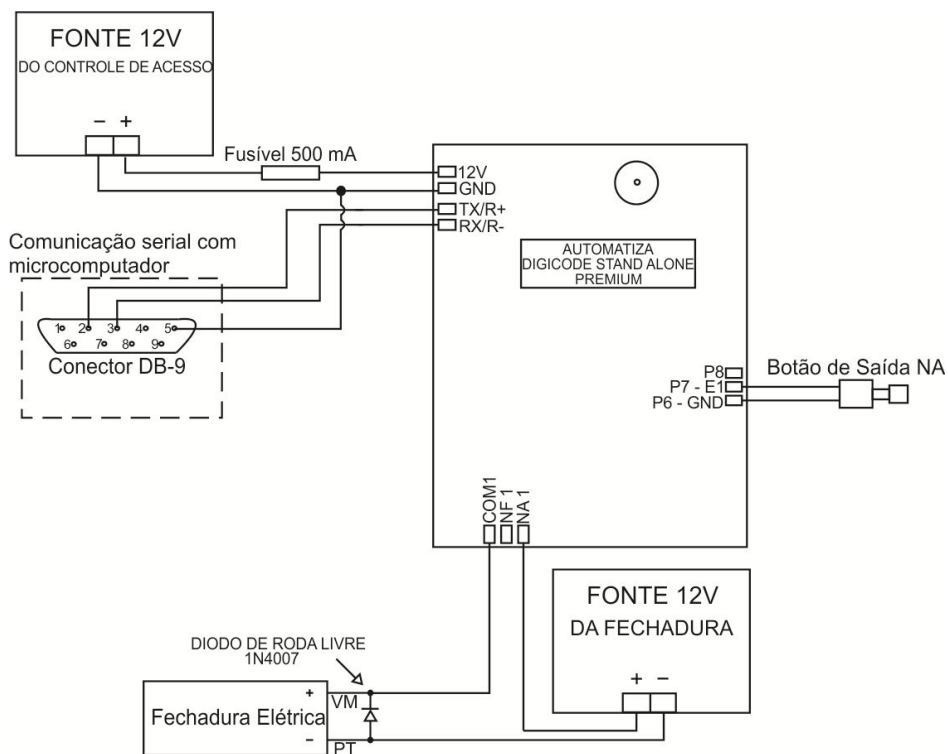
FONTE 12V
DO CONTROLE DE ACESSO

– +

Fusível 500 mA

12V
GND
TX/R+
RX/R-

Comunicação serial com microcomputador

1 2 3 4 5
6 7 8 9

Conector DB-9

AUTOMATIZA
DIGICODE STAND ALONE
PREMIUM

P8
P7 - E1
P6 - GND

Botão de Saída NA

COM1
NF 1
NA 1

FONTE 12V
DA FECHADURA

+ –

DIODO DE RODA LIVRE
1N4007

Fechadura Elétrica

+
VM
–
PT